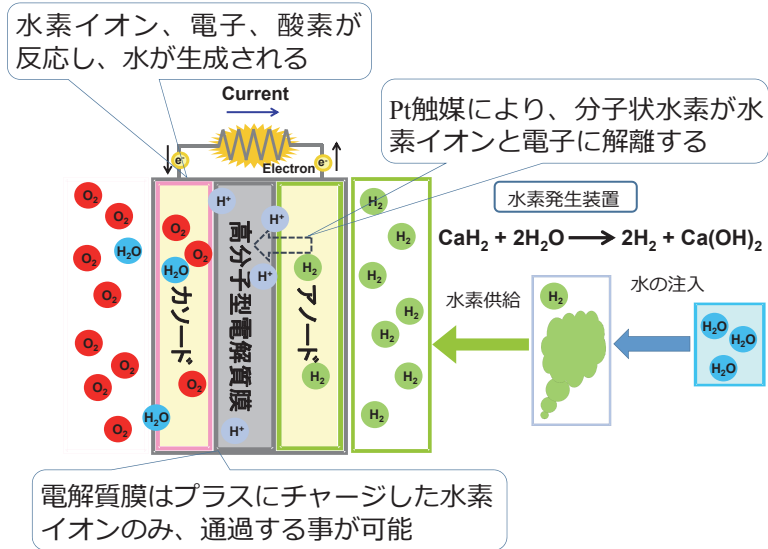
水素イオン、電子、酸素が反応し、水が生成される

Current

Pt触媒により、分子状水素が水素イオンと電子に解離する

$e^-$ $e^-$ Electron

水素発生装置

$CaH_2 + 2H_2O \longrightarrow 2H_2 + Ca(OH)_2$

$O_2$ $O_2$ $O_2$ $H_2O$ $O_2$ $O_2$ $O_2$ $O_2$ $O_2$ $O_2$ $H_2O$ $O_2$ $H_2O$

カソード

$H^+$ $H^+$ $H^+$ $H^+$

高分子型電解質膜

アノード

$H_2$ $H_2$ $H_2$ $H_2$ $H_2$ $H_2$ $H_2$ $H_2$ $H_2$ $H_2$

水素供給

$H_2$

水の注入

$H_2O$ $H_2O$ $H_2O$

電解質膜はプラスにチャージした水素イオンのみ、通過する事が可能